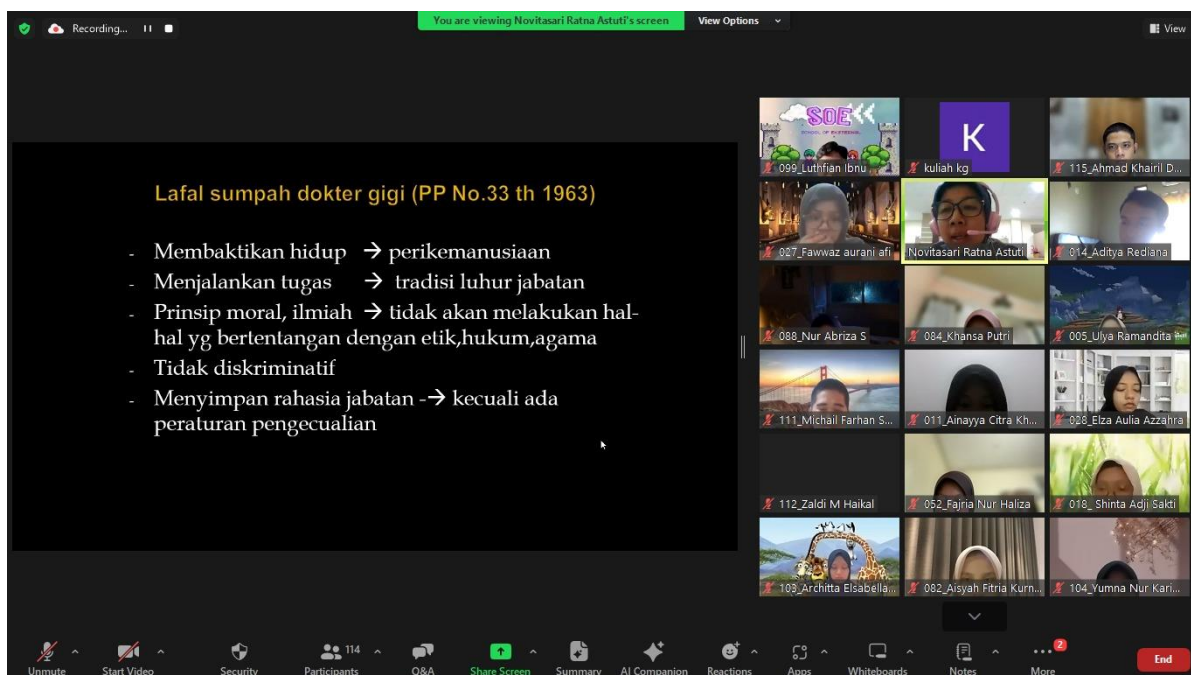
Recording...

You are viewing Novitasari Ratna Astuti's screen

View Options

View

Lafal sumpah dokter gigi (PP No.33 th 1963)

- Membaktikan hidup → perikemanusiaan
- Menjalankan tugas → tradisi luhur jabatan
- Prinsip moral, ilmiah → tidak akan melakukan hal-hal yg bertentangan dengan etik,hukum,agama
- Tidak diskriminatif
- Menyimpan rahasia jabatan -→ kecuali ada peraturan pengecualian

SOE
SCHOOL OF EXCEPTIONAL

099_Luthfian Ibnu

K

kuliah kg

115_Ahmad Khairil D...

027_Fawwaz aurani afi

Novitasari Ratna Astuti

014_Aditya Rediana

088_Nur Abriza S

084_Khansa Putri

005_Ulya Ramandita

111_Michail Farhan S...

011_Ainayya Citra Kh...

028_Elza Aulia Azzahra

112_Zaldi M Haikal

052_Fajria Nur Haliza

018_ Shinta Adji Sakti

103_Architta Elsabella...

082_Aisyah Fitria Kurn...

104_Yumna Nur Kari...

Unmute

Start Video

Security

114

Participants

Q&A

Share Screen

Summary

AI Companion

Reactions

Apps

Whiteboards

Notes

2

More

End